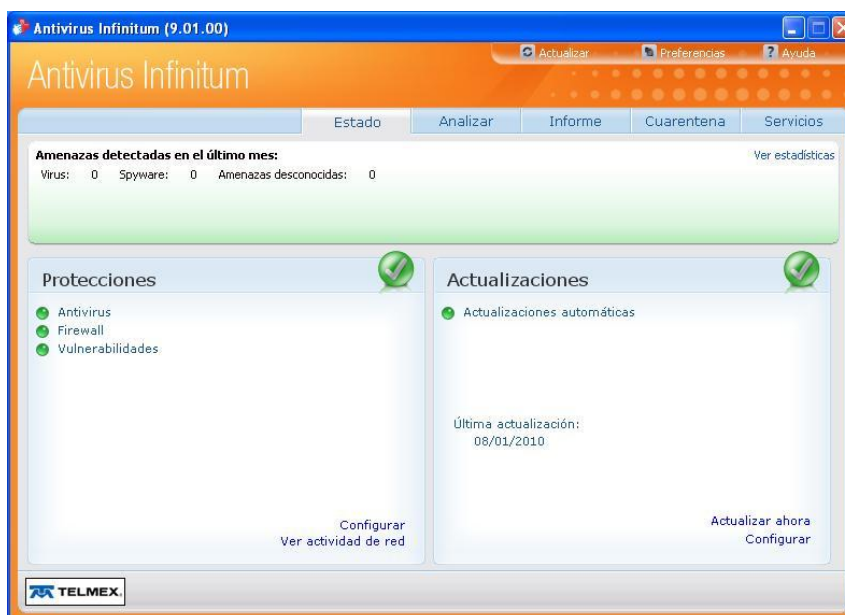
Antivirus Infinitum (9.01.00)

Actualizar Preferencias Ayuda

Antivirus Infinitum

Estado Analizar Informe Cuarentena Servicios

Amenazas detectadas en el último mes:
Virus: 0 Spyware: 0 Amenazas desconocidas: 0

Ver estadísticas

Protecciones

Antivirus
Firewall
Vulnerabilidades

Configurar
Ver actividad de red

Actualizaciones

Actualizaciones automáticas

Última actualización:
08/01/2010

Actualizar ahora
Configurar

TELMEX